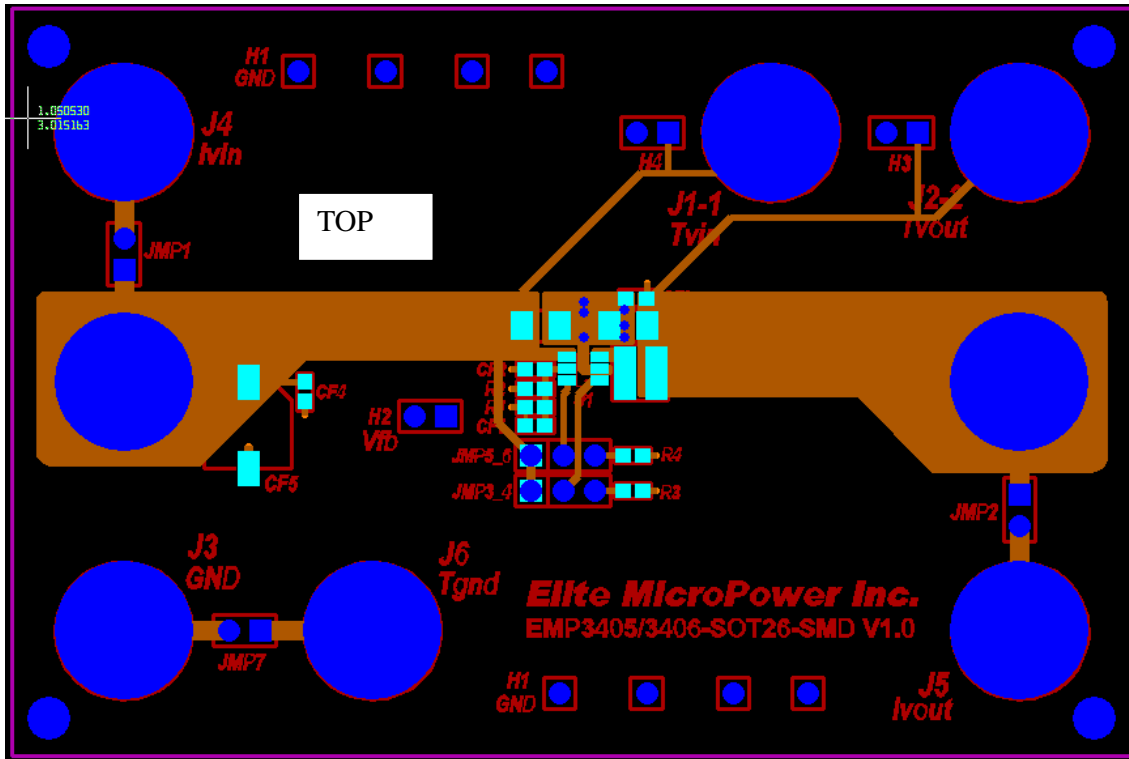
H1
GND

1.050530
3.015163

J4
Ivin

TOP

H4

J1-1
Tvin

H3

J2-1
Tvout

JMP1

CF4

H2
Vfb

CF5

JMP5_6
JMP3_4

R4
R3

JMP2

J3
GND

J6
Tgnd

Elite MicroPower Inc.
EMP3405/3406-SOT26-SMD V1.0

JMP7

H1
GND

J5
Ivout